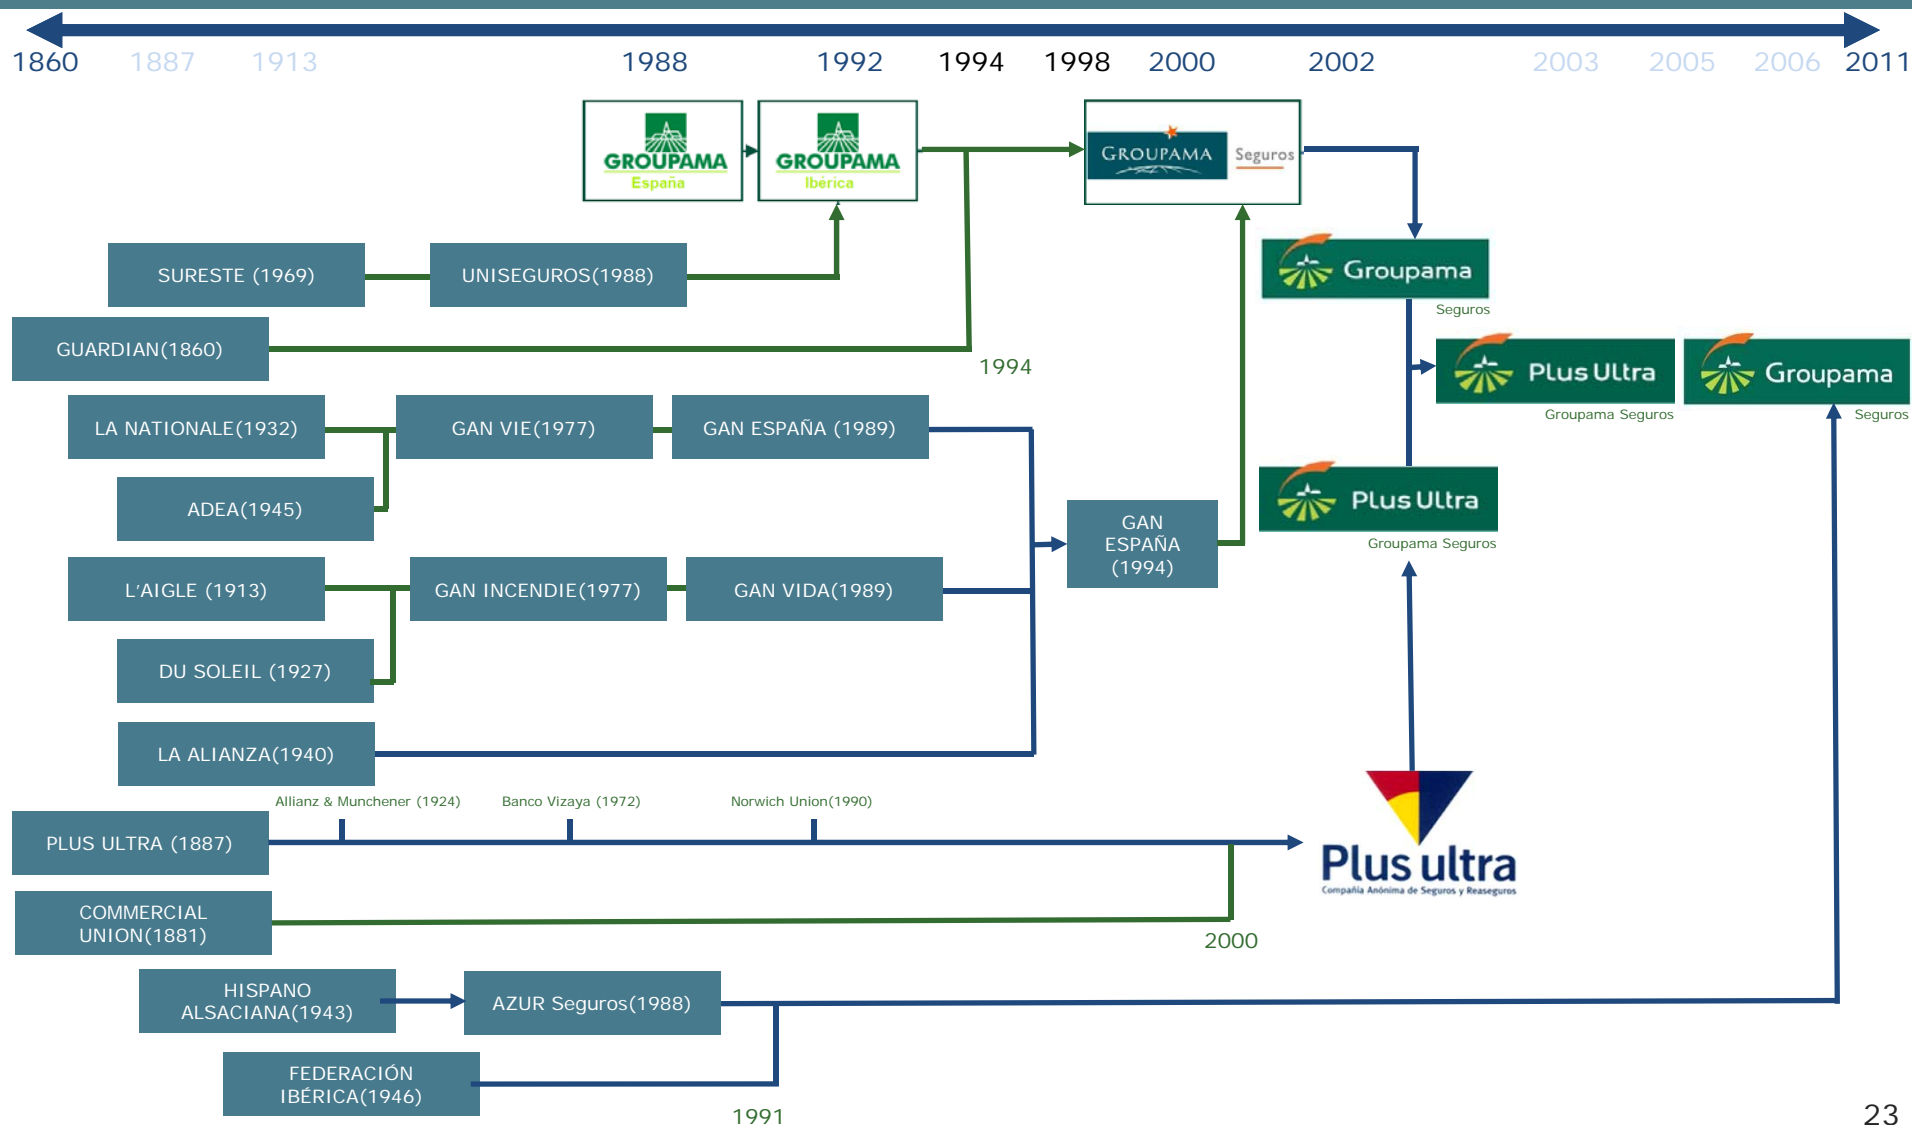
1860 1887 1913 1988 1992 1994 1998 2000 2002 2003 2005 2006 2011

GROUPAMA España

GROUPAMA Ibérica

GROUPAMA Seguros

SURESTE (1969)

UNISEGUROS(1988)

Groupama Seguros

GUARDIAN(1860)

1994

Plus Ultra Groupama Seguros

Groupama Seguros

LA NATIONALE(1932)

GAN VIE(1977)

GAN ESPAÑA (1989)

ADEA(1945)

GAN ESPAÑA (1994)

Plus Ultra Groupama Seguros

L'AIGLE (1913)

GAN INCENDIE(1977)

GAN VIDA(1989)

DU SOLEIL (1927)

LA ALIANZA(1940)

Allianz & Munchener (1924)

Banco Vizaya (1972)

Norwich Union(1990)

PLUS ULTRA (1887)

Plus ultra
Compañía Anónima de Seguros y Reaseguros

COMMERCIAL UNION(1881)

2000

HISPANO ALSACIANA(1943)

AZUR Seguros(1988)

FEDERACIÓN IBÉRICA(1946)

1991

23